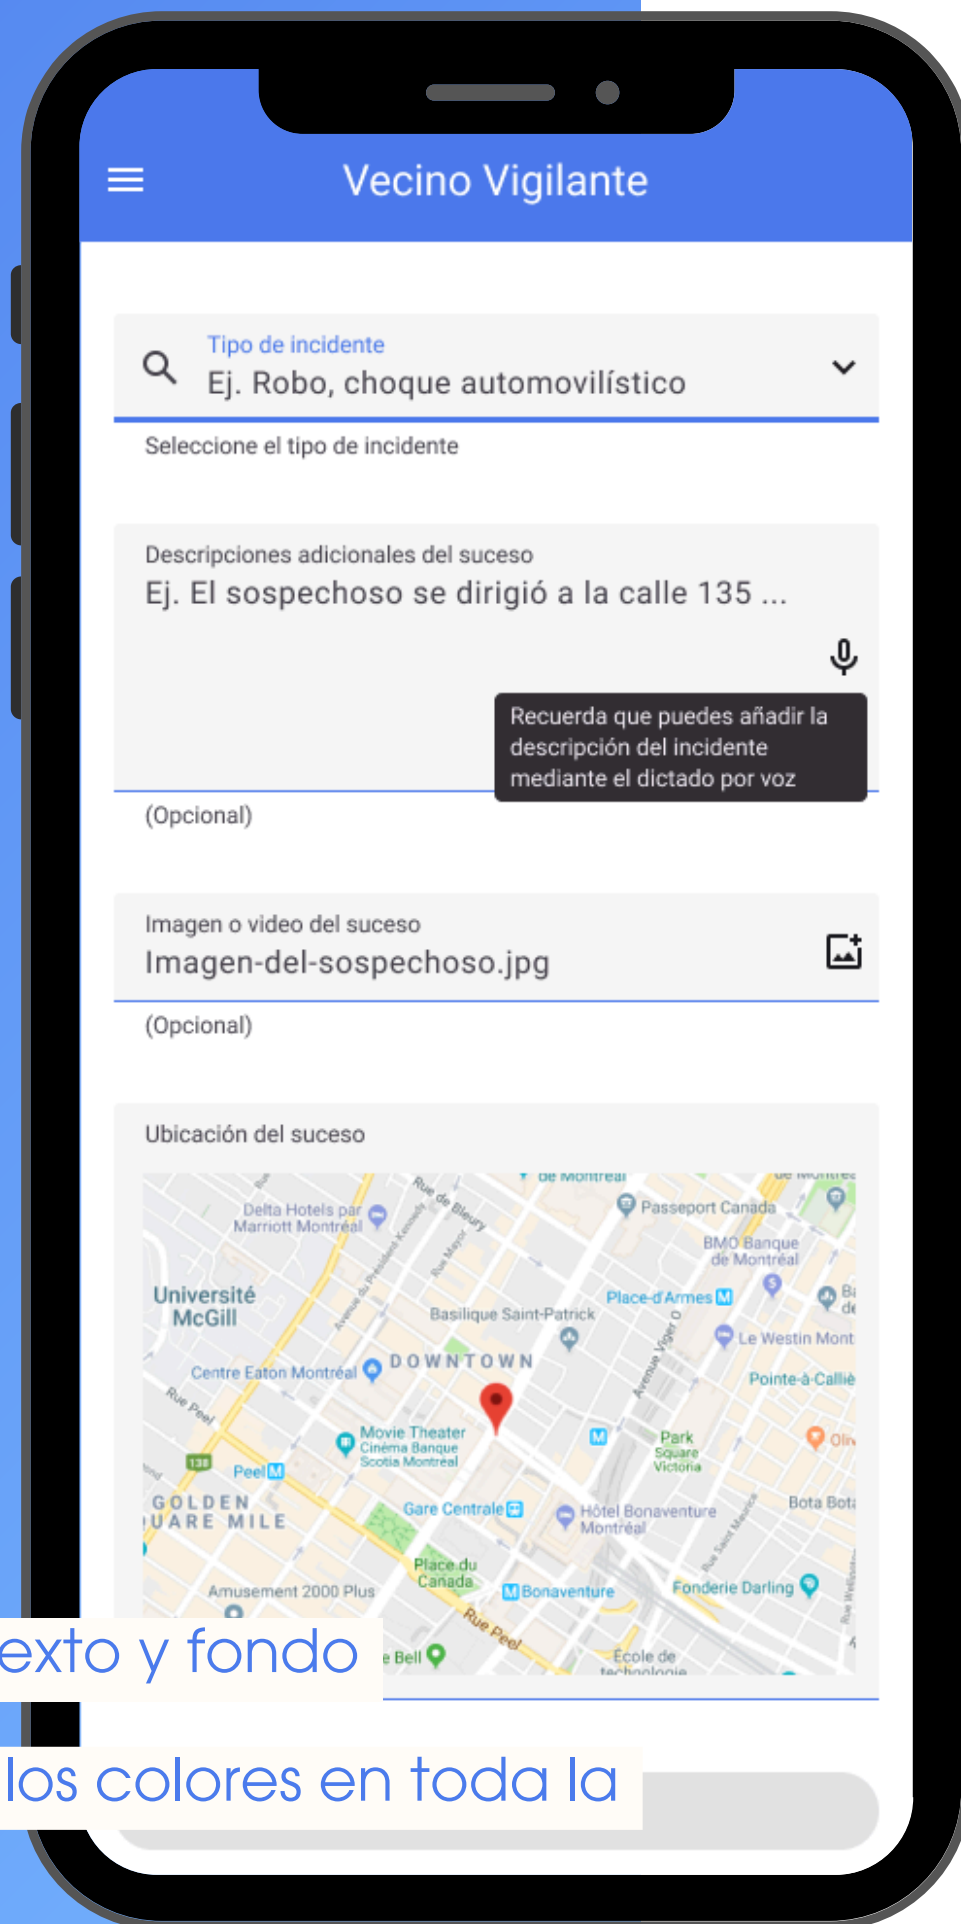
Vecino Vigilante

Tipo de incidente
Ej. Robo, choque automovilístico

Seleccione el tipo de incidente

Descripciones adicionales del suceso
Ej. El sospechoso se dirigió a la calle 135 ...

Recuerda que puedes añadir la descripción del incidente mediante el dictado por voz

(Opcional)

Imagen o video del suceso
Imagen-del-sospechoso.jpg

(Opcional)

Ubicación del suceso

Delta Hotels par Marriott Montréal
Passeport Canada
BMO Banque de Montréal
Université McGill
Basilique Saint-Patrick
Place-d'Armes
Le Westin Mont
Centre Eaton Montréal
DOWNTOWN
Pointe-à-Calliè
Movie Theater Cinéma Banque Scotia Montréal
Park Square Victoria
Peel
GOLDEN
UARE MILE
Gare Centrale
Hôtel Bonaventure Montréal
Bota Bota
Place du Canada
Amusement 2000 Plus
Bonaventure
Fonderie Darling
Rue Peel
e Bell
École de technologie

exto y fondo

los colores en toda la